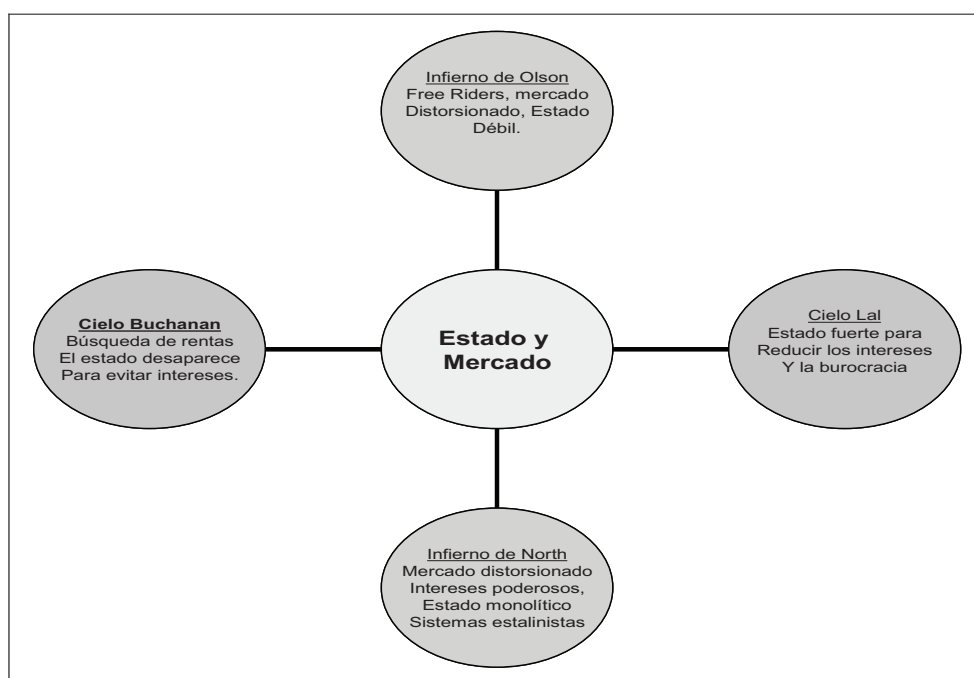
Infierno de Olson
Free Riders, mercado Distorsionado, Estado Débil.

Cielo Buchanan
Búsqueda de rentas
El estado desaparece
Para evitar intereses.

Estado y Mercado

Cielo Lal
Estado fuerte para
Reducir los intereses
Y la burocracia

Infierno de North
Mercado distorsionado
Intereses poderosos,
Estado monolítico
Sistemas estalinistas